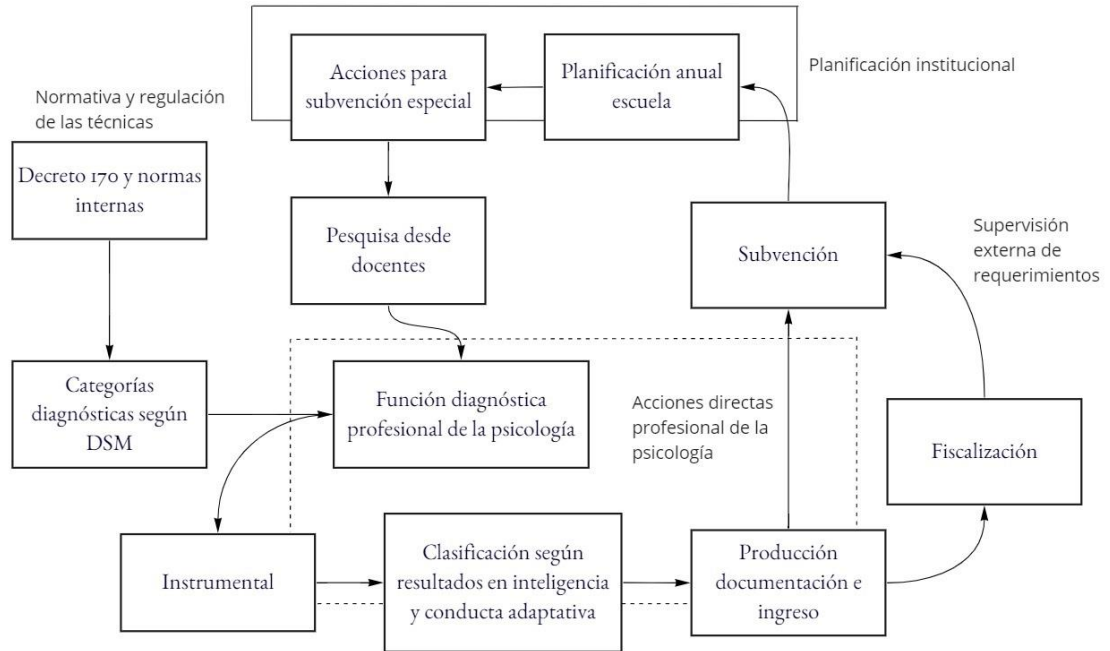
Planificación institucional

Acciones para subvención especial

Planificación anual escuela

Normativa y regulación de las técnicas

Decreto 170 y normas internas

Pesquisa desde docentes

Subvención

Supervisión externa de requerimientos

Categorías diagnósticas según DSM

Función diagnóstica profesional de la psicología

Acciones directas profesional de la psicología

Fiscalización

Instrumental

Clasificación según resultados en inteligencia y conducta adaptativa

Producción documentación e ingreso